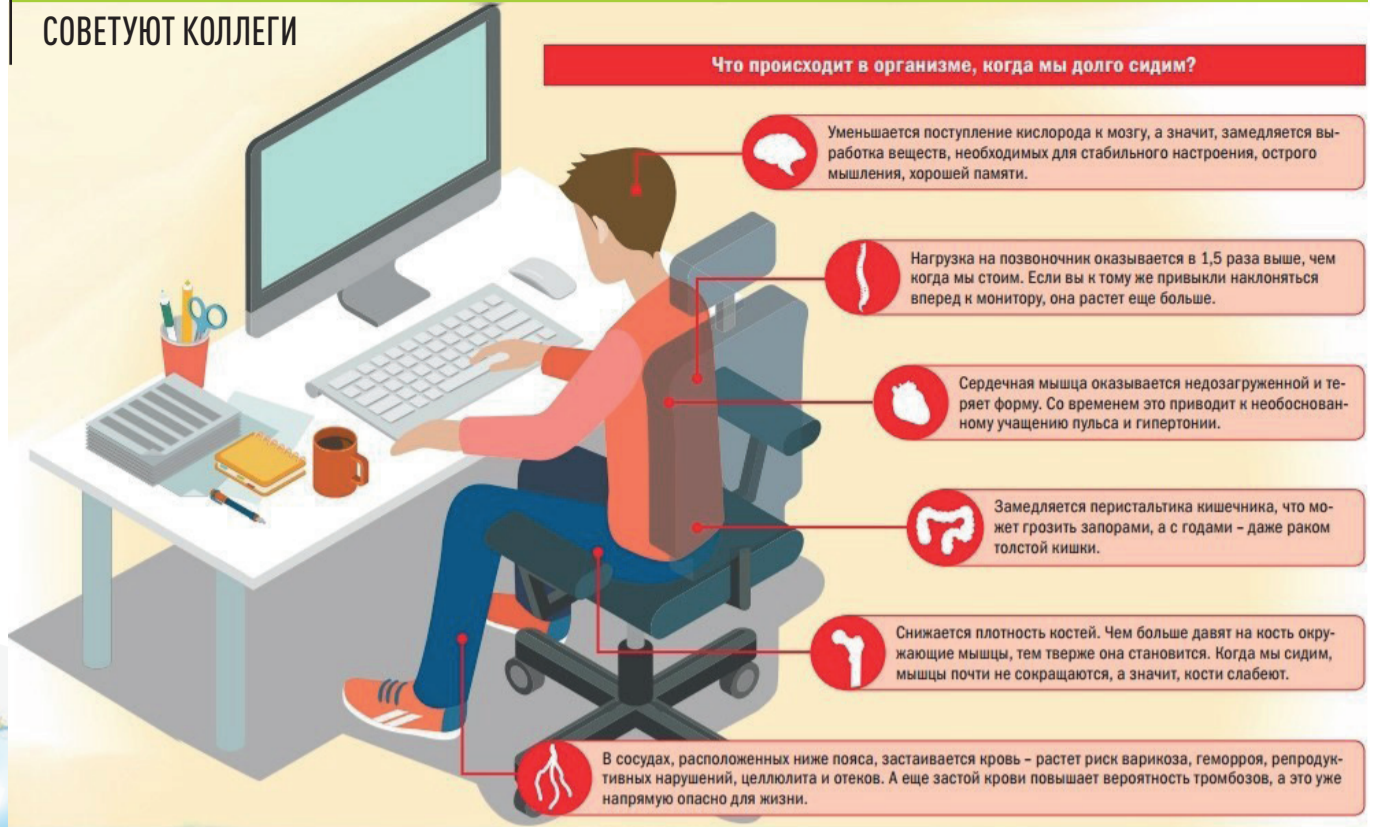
СОВЕТУЮТ КОЛЛЕГИ

Что происходит в организме, когда мы долго сидим?

Уменьшается поступление кислорода к мозгу, а значит, замедляется выработка веществ, необходимых для стабильного настроения, острого мышления, хорошей памяти.

Нагрузка на позвоночник оказывается в 1,5 раза выше, чем когда мы стоим. Если вы к тому же привыкли наклоняться вперед к монитору, она растет еще больше.

Сердечная мышца оказывается недозагруженной и теряет форму. Со временем это приводит к необоснованному учащению пульса и гипертонии.

Замедляется перистальтика кишечника, что может грозить запорами, а с годами – даже раком толстой кишки.

Снижается плотность костей. Чем больше давят на кость окружающие мышцы, тем тверже она становится. Когда мы сидим, мышцы почти не сокращаются, а значит, кости слабеют.

В сосудах, расположенных ниже пояса, застаивается кровь – растет риск варикоза, геморроя, репродуктивных нарушений, целлюлита и отеков. А еще застой крови повышает вероятность тромбозов, а это уже напрямую опасно для жизни.